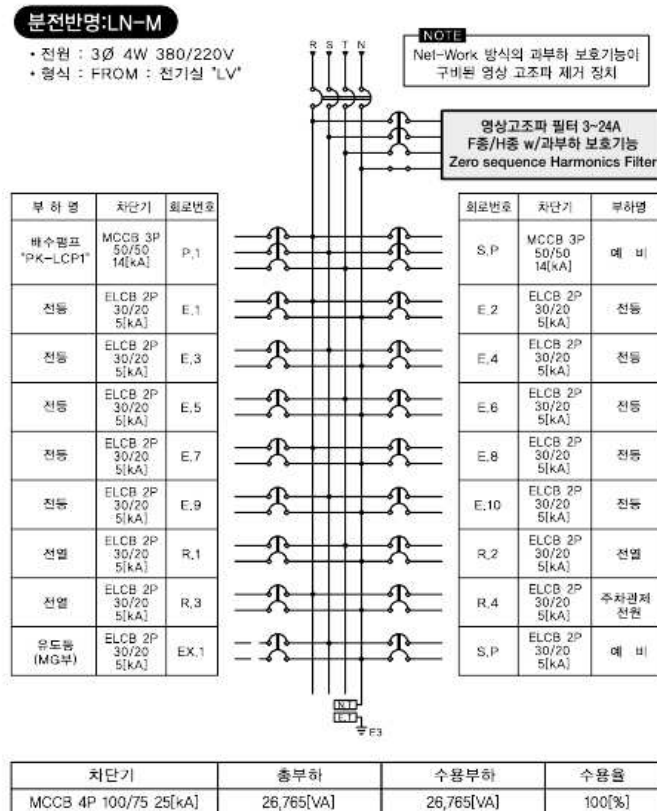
분전반명:LN-M

• 전원 : 3Ø 4W 380/220V
• 형식 : FROM : 전기실 "LV"

R S T N

NOTE
Net-Work 방식의 과부하 보호기능이 구비된 영상 고조파 제거 장치

영상고조파 필터 3~24A
F종/H종 w/과부하 보호기능
Zero sequence Harmonics Filter

| 부 하 명 | 차단기 | 회로번호 |
|---|---|---|
| 배수펌프 "PK-LCP1" | MCCB 3P 50/50 14[kA] | P.1 |
| 전등 | ELCB 2P 30/20 5[kA] | E.1 |
| 전등 | ELCB 2P 30/20 5[kA] | E.3 |
| 전등 | ELCB 2P 30/20 5[kA] | E.5 |
| 전등 | ELCB 2P 30/20 5[kA] | E.7 |
| 전등 | ELCB 2P 30/20 5[kA] | E.9 |
| 전열 | ELCB 2P 30/20 5[kA] | R.1 |
| 전열 | ELCB 2P 30/20 5[kA] | R.3 |
| 유도등 (MG부) | ELCB 2P 30/20 5[kA] | EX.1 |

| 회로번호 | 차단기 | 부하명 |
|---|---|---|
| S.P | MCCB 3P 50/50 14[kA] | 예 비 |
| E.2 | ELCB 2P 30/20 5[kA] | 전등 |
| E.4 | ELCB 2P 30/20 5[kA] | 전등 |
| E.6 | ELCB 2P 30/20 5[kA] | 전등 |
| E.8 | ELCB 2P 30/20 5[kA] | 전등 |
| E.10 | ELCB 2P 30/20 5[kA] | 전등 |
| R.2 | ELCB 2P 30/20 5[kA] | 전열 |
| R.4 | ELCB 2P 30/20 5[kA] | 주차관제 전원 |
| S.P | ELCB 2P 30/20 5[kA] | 예 비 |

N.T
E.T
F3

| 차단기 | 총부하 | 수용부하 | 수용율 |
|---|---|---|---|
| MCCB 4P 100/75 25[kA] | 26,765[VA] | 26,765[VA] | 100[%] |